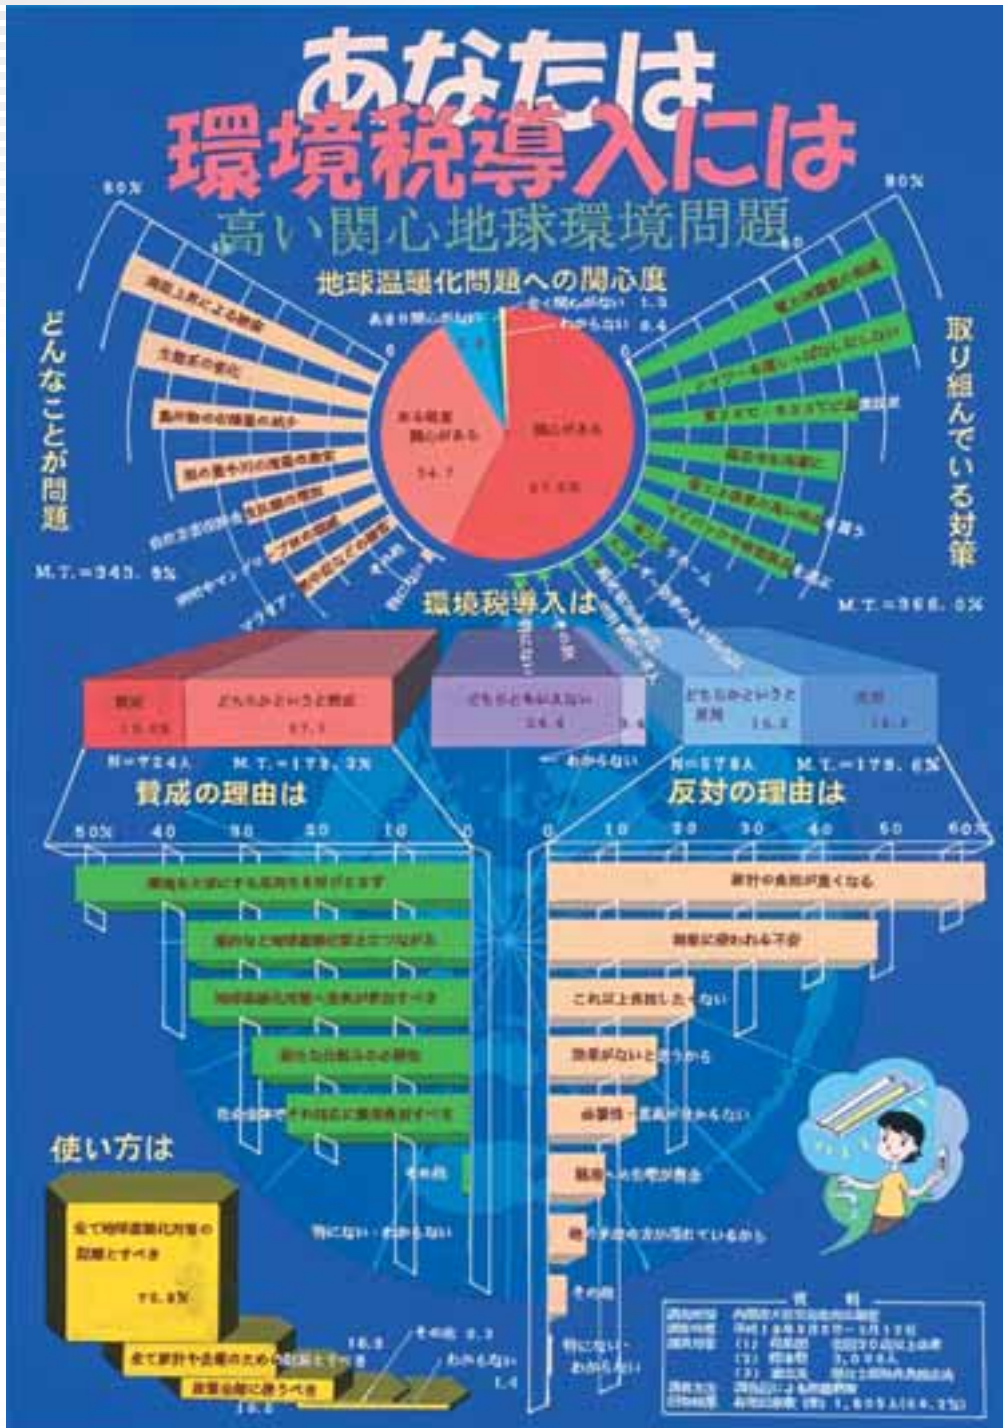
あなたは

環境税導入には

高い関心地球環境問題

地球温暖化問題への関心度

全く関心がない 1.3

あまり関心がない

わからない 0.4

ある程度関心がある 34.7

関心がある

どんなことが問題

取り組んでいる対策

60%

60%

海面上昇による被害

生態系の変化

農作物の収穫量の減少

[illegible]

M.T.=243.5%

M.T.=266.0%

環境税導入は

賛成

どちらかというと賛成 37.1

どちらともいえない 26.4

どちらかというと反対

反対

わからない

N=724人 M.T.=173.3%

N=578人 M.T.=173.6%

賛成の理由は

反対の理由は

50% 40 30 20 10 0

0 10 20 30 40 50 60%

家計の負担が重くなる

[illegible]

これ以上負担したくない

効果がないと思うから

必要性・効果がよくわからない

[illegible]

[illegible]

その他

特にない・わからない

その他

特にない・わからない

使い方は

全て地球温暖化対策の財源とすべき

全て家計や企業のための減税とすべき

その他 0.3

わからない 1.4

資料

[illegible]